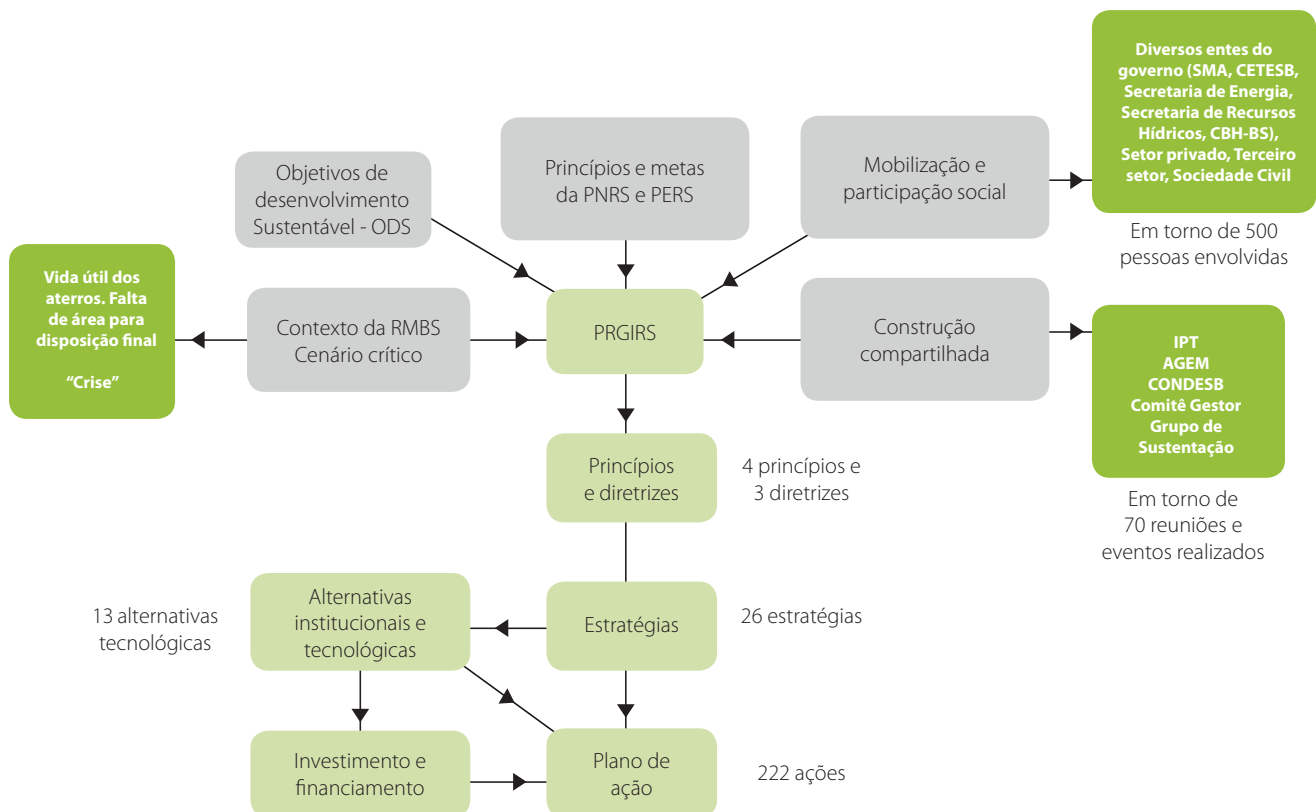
Diversos entes do governo (SMA, CETESB, Secretaria de Energia, Secretaria de Recursos Hídricos, CBH-BS), Setor privado, Terceiro setor, Sociedade Civil

Objetivos de desenvolvimento Sustentável - ODS

Princípios e metas da PNRS e PERS

Mobilização e participação social

Em torno de 500 pessoas envolvidas

Vida útil dos aterros. Falta de área para disposição final

"Crise"

Contexto da RMBS Cenário crítico

PRGIRS

Construção compartilhada

IPT
AGEM
CONDESB
Comitê Gestor
Grupo de Sustentação

Princípios e diretrizes

4 princípios e 3 diretrizes

Em torno de 70 reuniões e eventos realizados

13 alternativas tecnológicas

Alternativas institucionais e tecnológicas

Estratégias

26 estratégias

Investimento e financiamento

Plano de ação

222 ações